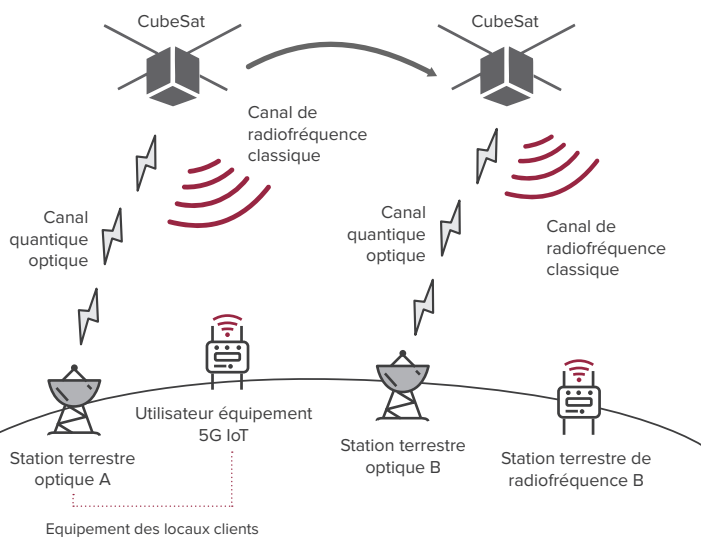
CubeSat

CubeSat

Canal de radiofréquence classique

Canal quantique optique

Canal quantique optique

Canal de radiofréquence classique

Utilisateur équipement 5G IoT

Station terrestre optique A

Station terrestre optique B

Station terrestre de radiofréquence B

Equipement des locaux clients